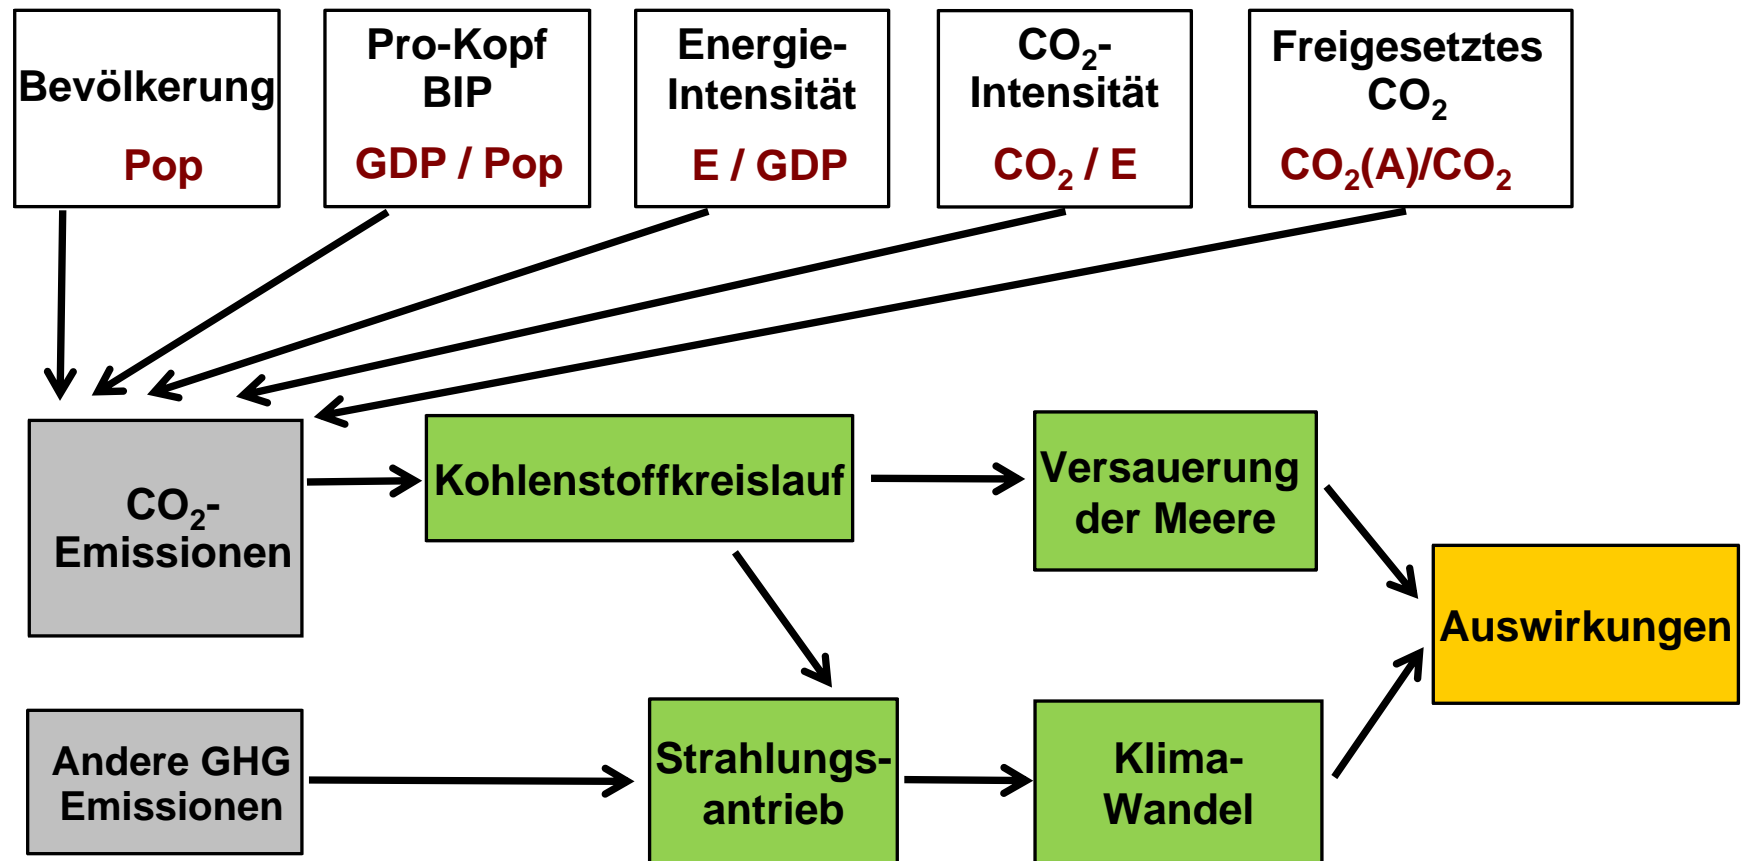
Bevölkerung
Pop

Pro-Kopf BIP
GDP / Pop

Energie-Intensität
E / GDP

$CO_2$-Intensität
$CO_2$ / E

Freigesetztes $CO_2$
$CO_2(A)/CO_2$

$CO_2$-Emissionen

Kohlenstoffkreislauf

Versauerung der Meere

Auswirkungen

Andere GHG Emissionen

Strahlungsantrieb

Klima-Wandel